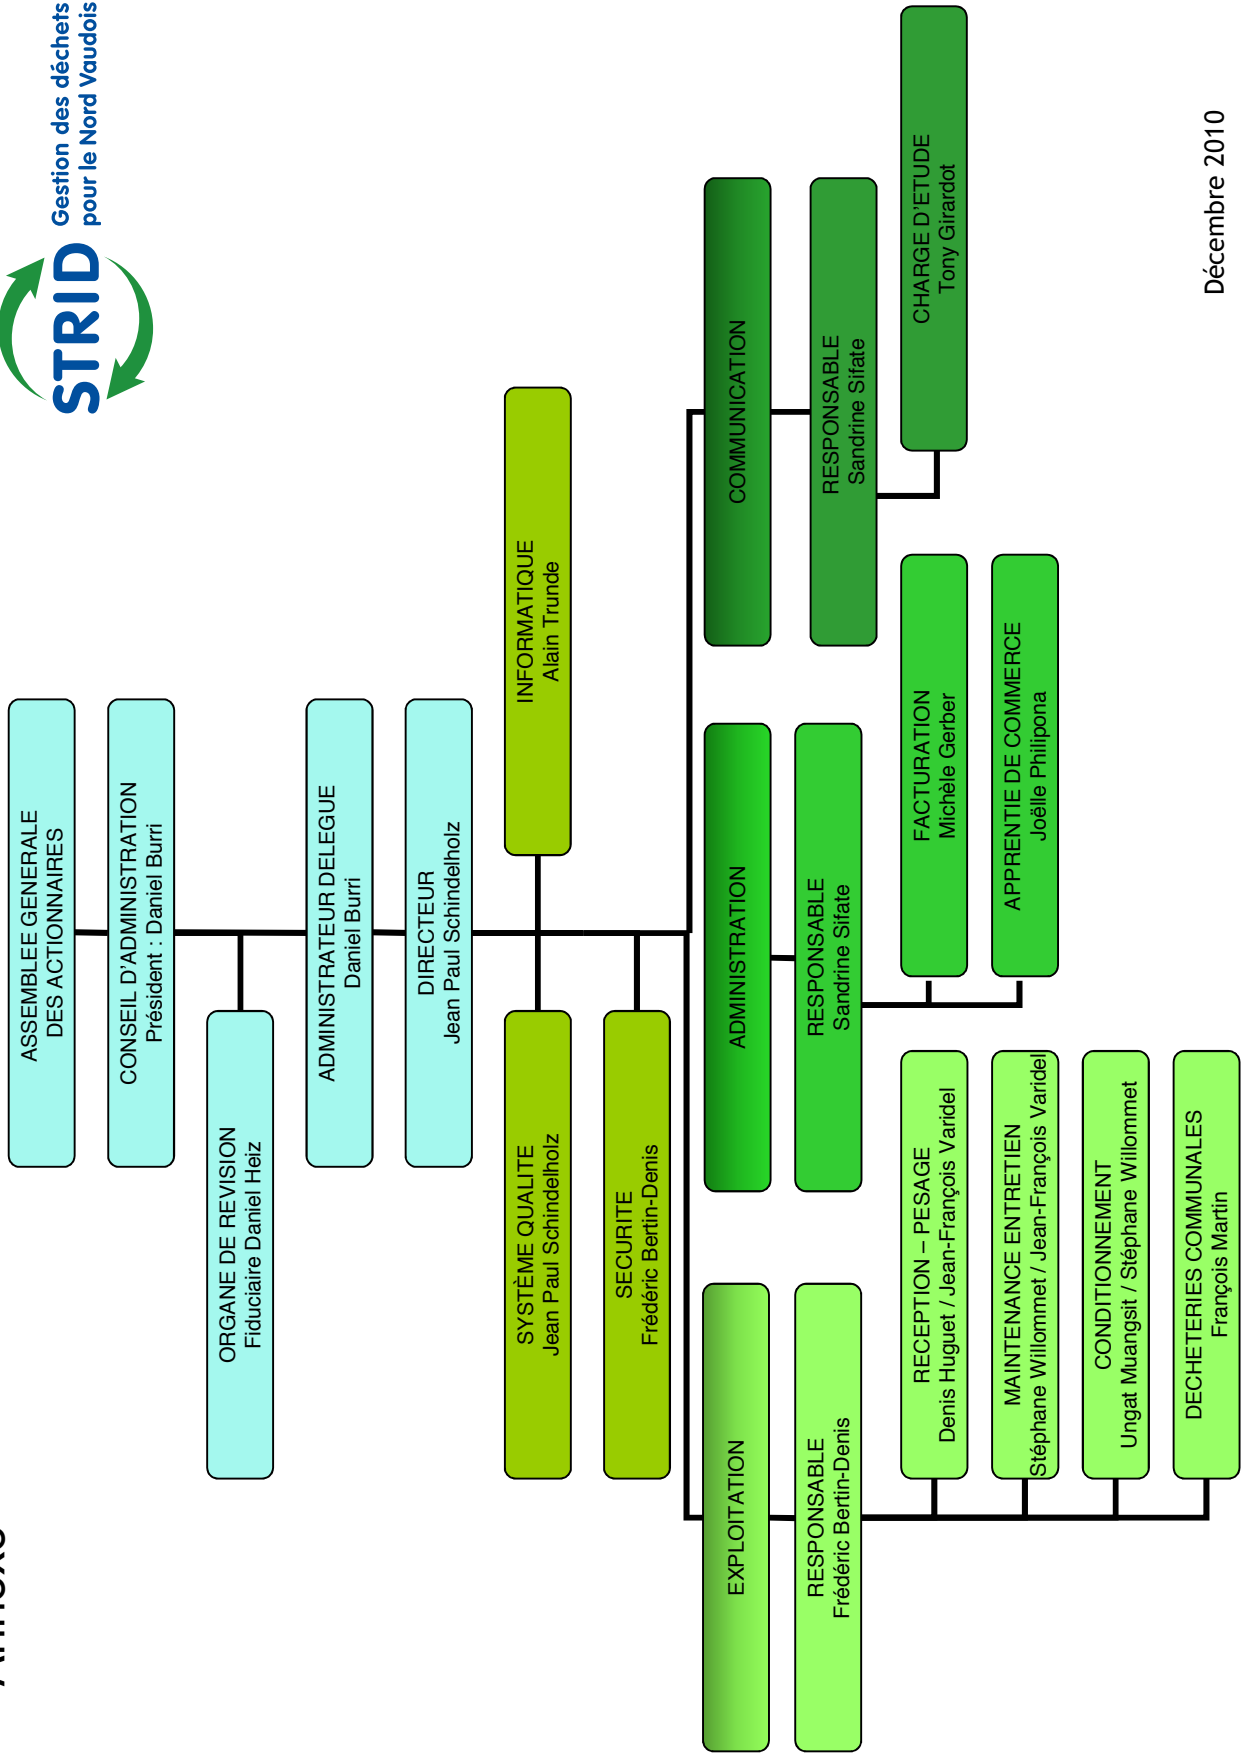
STRID
Gestion des déchets pour le Nord Vaudois

ASSEMBLEE GENERALE DES ACTIONNAIRES

CONSEIL D'ADMINISTRATION
Président : Daniel Burri

ORGANE DE REVISION
Fiduciaire Daniel Heiz

ADMINISTRATEUR DELEGUE
Daniel Burri

DIRECTEUR
Jean Paul Schindelholz

INFORMATIQUE
Alain Trunde

SYSTÈME QUALITE
Jean Paul Schindelholz

SECURITE
Frédéric Bertin-Denis

COMMUNICATION

RESPONSABLE
Sandrine Sifate

CHARGE D'ETUDE
Tony Girardot

ADMINISTRATION

RESPONSABLE
Sandrine Sifate

FACTURATION
Michèle Gerber

APPRENTIE DE COMMERCE
Joëlle Philipona

EXPLOITATION

RESPONSABLE
Frédéric Bertin-Denis

RECEPTION – PESAGE
Denis Huguet / Jean-François Varidel

MAINTENANCE ENTRETIEN
Stéphane Willommet / Jean-François Varidel

CONDITIONNEMENT
Ungat Muangsit / Stéphane Willommet

DECHETERIES COMMUNALES
François Martin

Décembre 2010

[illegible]